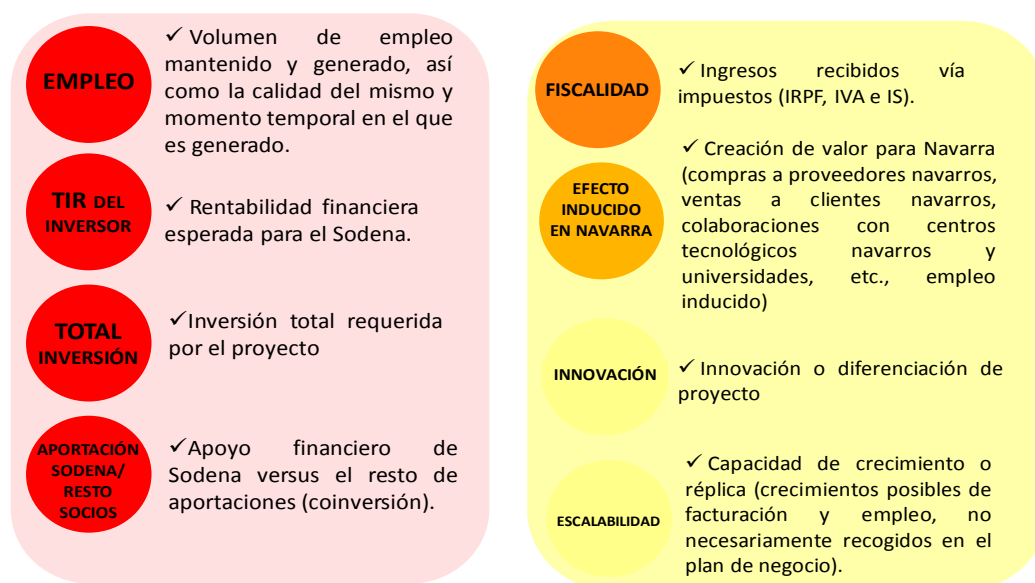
EMPLEO

✓ Volumen de empleo mantenido y generado, así como la calidad del mismo y momento temporal en el que es generado.

TIR DEL INVERSOR

✓ Rentabilidad financiera esperada para el Sodena.

TOTAL INVERSIÓN

✓Inversión total requerida por el proyecto

APORTACIÓN SODENA/ RESTO SOCIOS

✓Apoyo financiero de Sodena versus el resto de aportaciones (coinversión).

FISCALIDAD

✓ Ingresos recibidos vía impuestos (IRPF, IVA e IS).

EFECTO INDUCIDO EN NAVARRA

✓ Creación de valor para Navarra (compras a proveedores navarros, ventas a clientes navarros, colaboraciones con centros tecnológicos navarros y universidades, etc., empleo inducido)

INNOVACIÓN

✓ Innovación o diferenciación de proyecto

ESCALABILIDAD

✓ Capacidad de crecimiento o réplica (crecimientos posibles de facturación y empleo, no necesariamente recogidos en el plan de negocio).